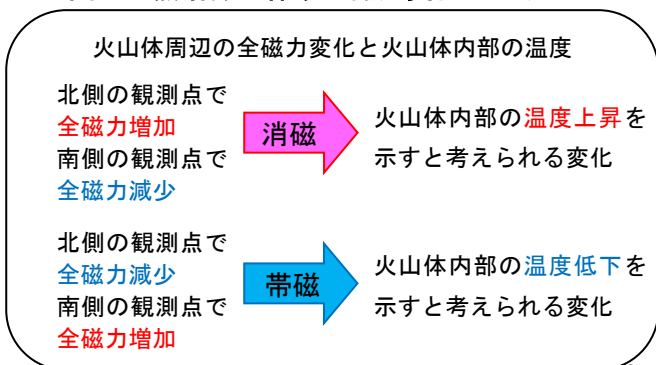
火山体周辺の全磁力変化と火山体内部の温度

北側の観測点で
全磁力増加
南側の観測点で
全磁力減少

消磁

火山体内部の温度上昇を示すと考えられる変化

北側の観測点で
全磁力減少
南側の観測点で
全磁力増加

帯磁

火山体内部の温度低下を示すと考えられる変化